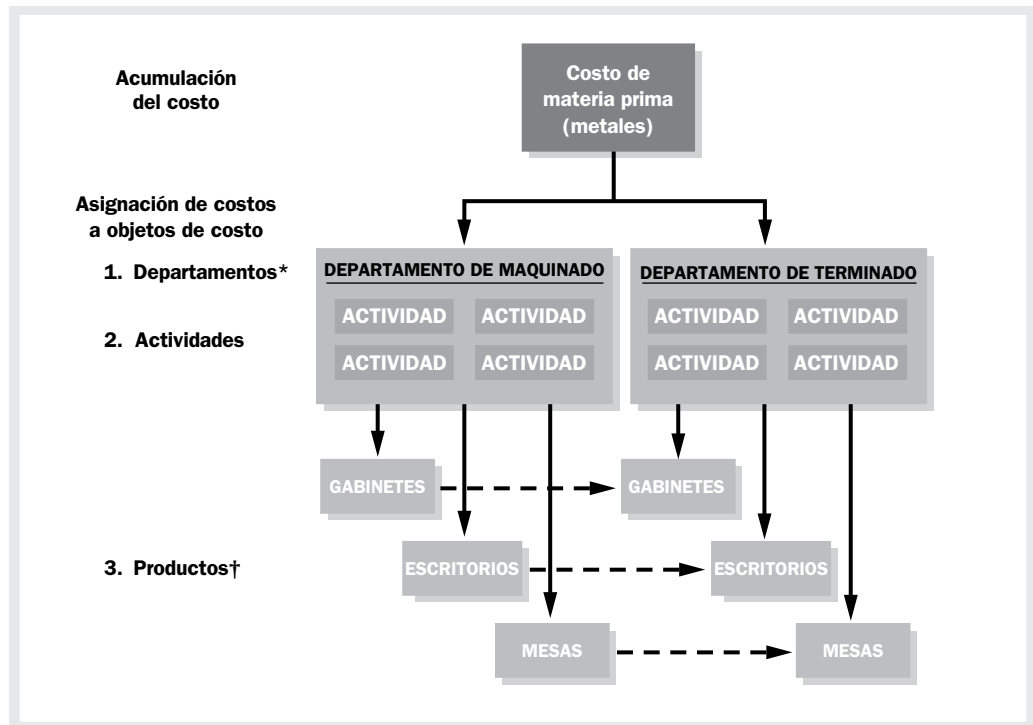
Acumulación del costo

Costo de materia prima (metales)

Asignación de costos a objetos de costo

1. Departamentos*

2. Actividades

3. Productos†

DEPARTAMENTO DE MAQUINADO

ACTIVIDAD ACTIVIDAD
ACTIVIDAD ACTIVIDAD

DEPARTAMENTO DE TERMINADO

ACTIVIDAD ACTIVIDAD
ACTIVIDAD ACTIVIDAD

GABINETES

GABINETES

ESCRITORIOS

ESCRITORIOS

MESAS

MESAS